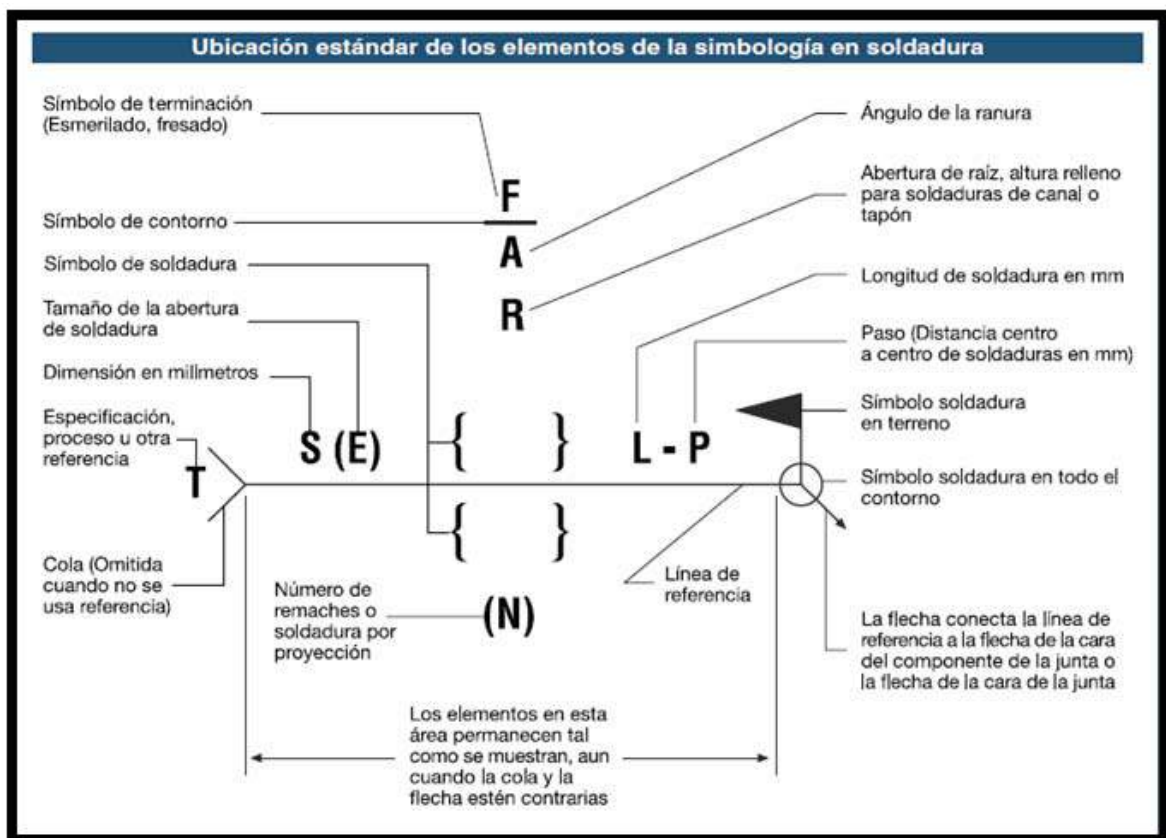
Ubicación estándar de los elementos de la simbología en soldadura

Símbolo de terminación (Esmerilado, fresado)

Ángulo de la ranura

Abertura de raíz, altura relleno para soldaduras de canal o tapón

F

Símbolo de contorno

A

Símbolo de soldadura

R

Longitud de soldadura en mm

Tamaño de la abertura de soldadura

Paso (Distancia centro a centro de soldaduras en mm)

Dimensión en milímetros

Especificación, proceso u otra referencia

S (E)

{ }

L - P

Símbolo soldadura en terreno

T

Símbolo soldadura en todo el contorno

{ }

Cola (Omitida cuando no se usa referencia)

Número de remaches o soldadura por proyección

(N)

Línea de referencia

La flecha conecta la línea de referencia a la flecha de la cara del componente de la junta o la flecha de la cara de la junta

Los elementos en esta área permanecen tal como se muestran, aun cuando la cola y la flecha estén contrarias